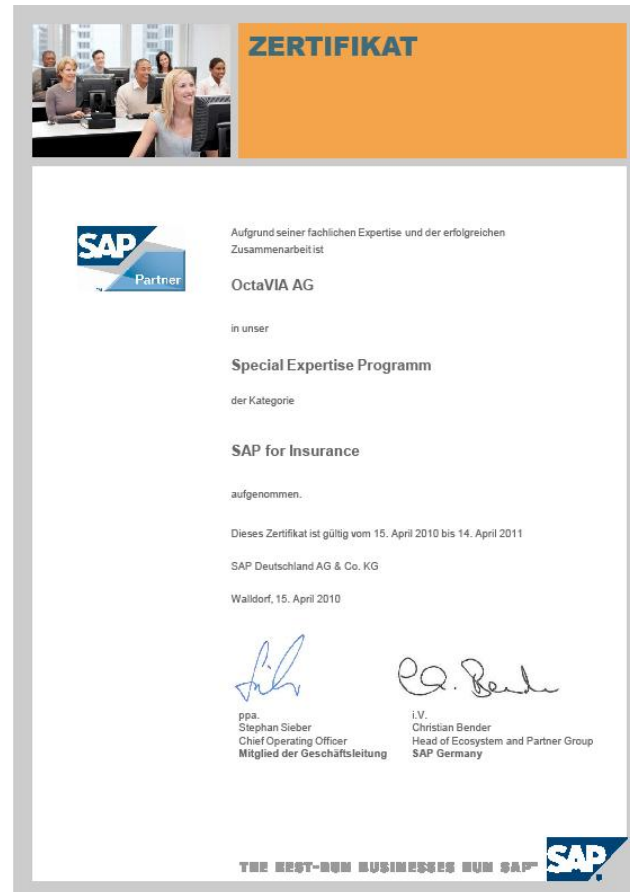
ZERTIFIKAT

SAP Partner

Aufgrund seiner fachlichen Expertise und der erfolgreichen Zusammenarbeit ist

OctaVIA AG

in unser

Special Expertise Programm

der Kategorie

SAP for Insurance

aufgenommen.

Dieses Zertifikat ist gültig vom 15. April 2010 bis 14. April 2011

SAP Deutschland AG & Co. KG

Walldorf, 15. April 2010

ppa.
Stephan Sieber
Chief Operating Officer
Mitglied der Geschäftsleitung

i.V.
Christian Bender
Head of Ecosystem and Partner Group
SAP Germany

THE BEST-RUN BUSINESSES RUN SAP

SAP